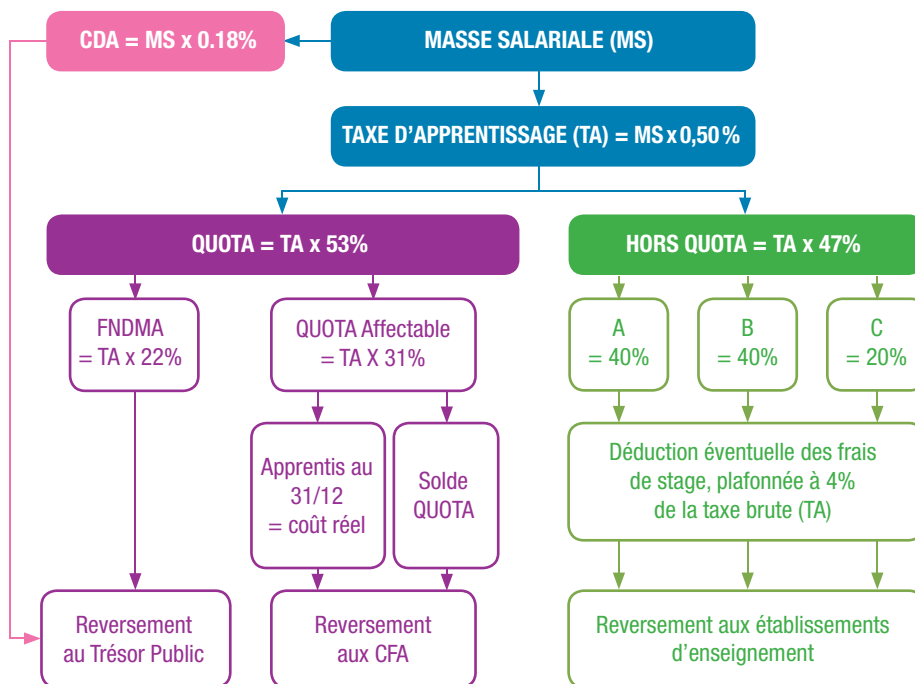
CDA = MS x 0.18%

MASSE SALARIALE (MS)

TAXE D'APPRENTISSAGE (TA) = MS x 0,50 %

QUOTA = TA x 53%

HORS QUOTA = TA x 47%

FNDMA = TA x 22%

QUOTA Affectable = TA X 31%

A = 40%

B = 40%

C = 20%

Apprentis au 31/12 = coût réel

Solde QUOTA

Déduction éventuelle des frais de stage, plafonnée à 4% de la taxe brute (TA)

Reversement au Trésor Public

Reversement aux CFA

Reversement aux établissements d'enseignement